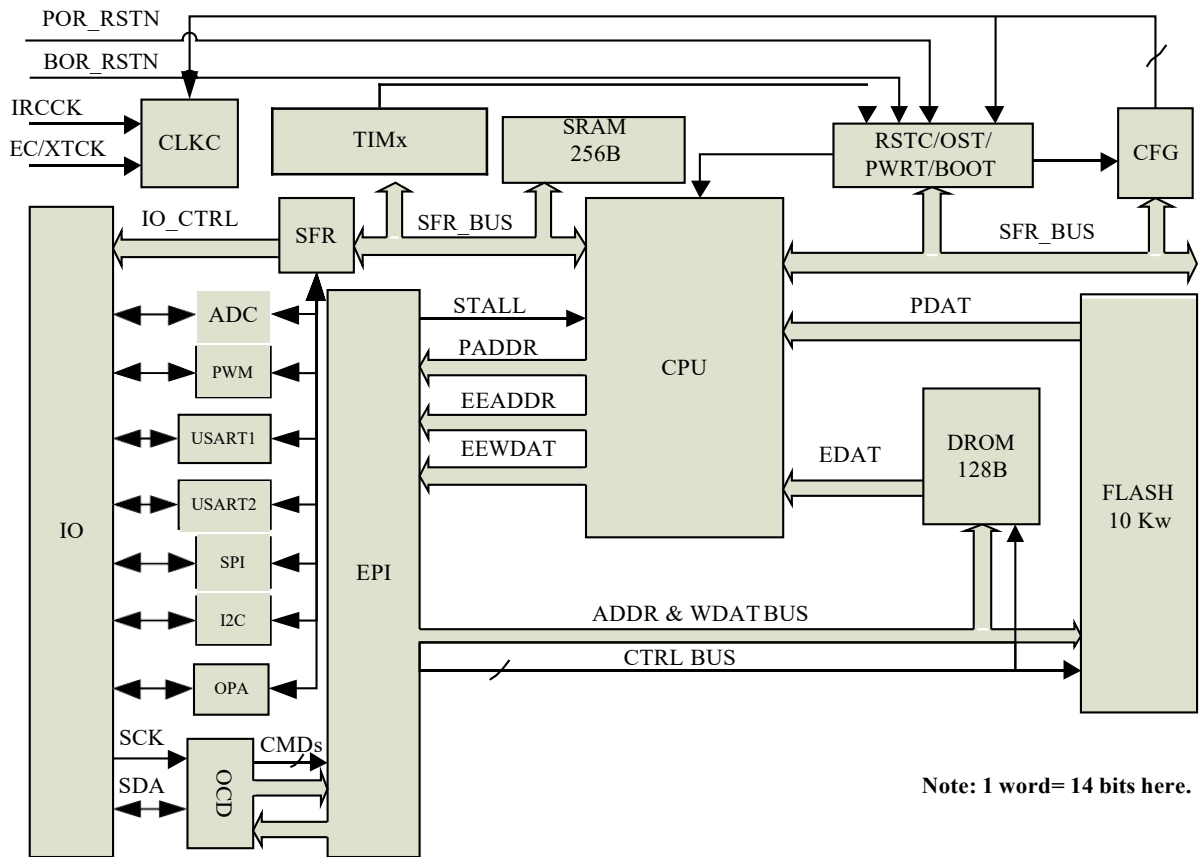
POR_RSTN
BOR_RSTN
IRCCK
EC/XTCK
CLKC
TIMx
SRAM 256B
RSTC/OST/ PWRT/BOOT
CFG
IO_CTRL
SFR
SFR_BUS
SFR_BUS
IO
ADC
PWM
USART1
USART2
SPI
I2C
OPA
EPI
STALL
PADDR
EEADDR
EEWDAT
CPU
PDAT
EDAT
DROM 128B
FLASH 10 Kw
ADDR & WDAT BUS
CTRL BUS
SCK
SDA
OCD
CMDs
Note: 1 word= 14 bits here.